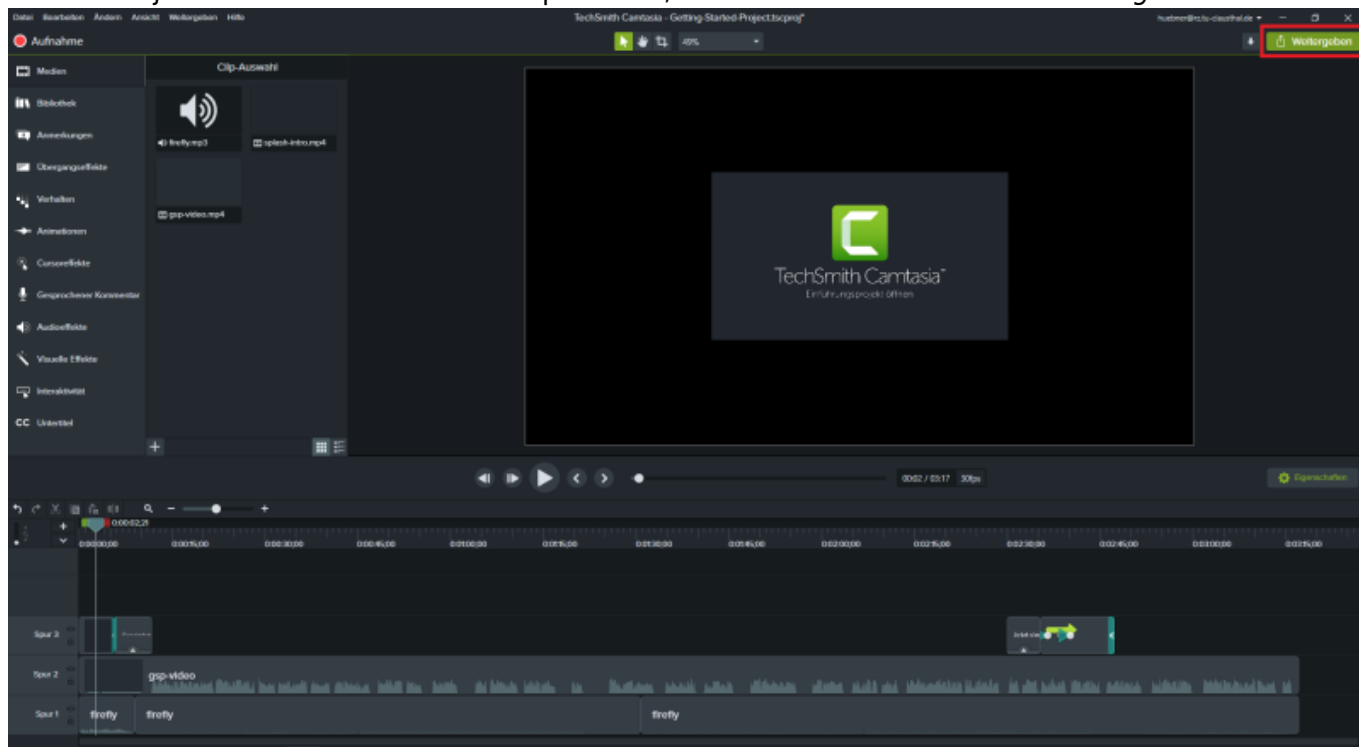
Datei Bearbeiten Ändern Ansicht Weitergeben Hilfe

TechSmith Camtasia - Getting-Started-Project.tscproj*

huebner@rz.tu-clausthal.de

Aufnahme

49%

Weitergeben

Medien

Bibliothek

Anmerkungen

Übergangseffekte

Verhalten

Animationen

Cursoreffekte

Gesprochener Kommentar

Audioeffekte

Visuelle Effekte

Interaktivität

Untertitel

Clip-Auswahl

firefly.mp3

splash-intro.mp4

gsp-video.mp4

TechSmith Camtasia

Einführungsprojekt öffnen

00:02 / 03:17 30fps

Eigenschaften

0:00:02;21

0:00:00;00

0:00:15;00

0:00:30;00

0:00:45;00

0:01:00;00

0:01:15;00

0:01:30;00

0:01:45;00

0:02:00;00

0:02:15;00

0:02:30;00

0:02:45;00

0:03:00;00

0:03:15;00

Spur 3

Spur 2

Spur 1

gsp-video

firefly

firefly

firefly